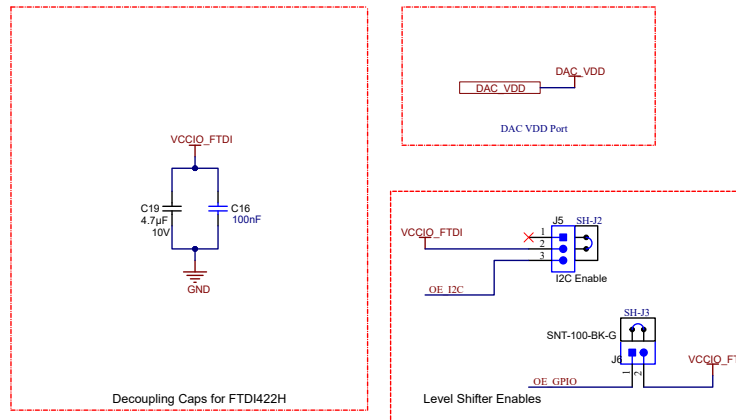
VCCIO_FTDI

C19
4.7µF
10V

C16
100nF

GND

Decoupling Caps for FTDI422H

DAC_VDD
DAC_VDD

DAC VDD Port

VCCIO_FTDI
J5
SH-J2
1
2
3
I2C Enable
OE_I2C

SH-J3
SNT-100-BK-G
J6
OE_GPIO
VCCIO_FT

Level Shifter Enables